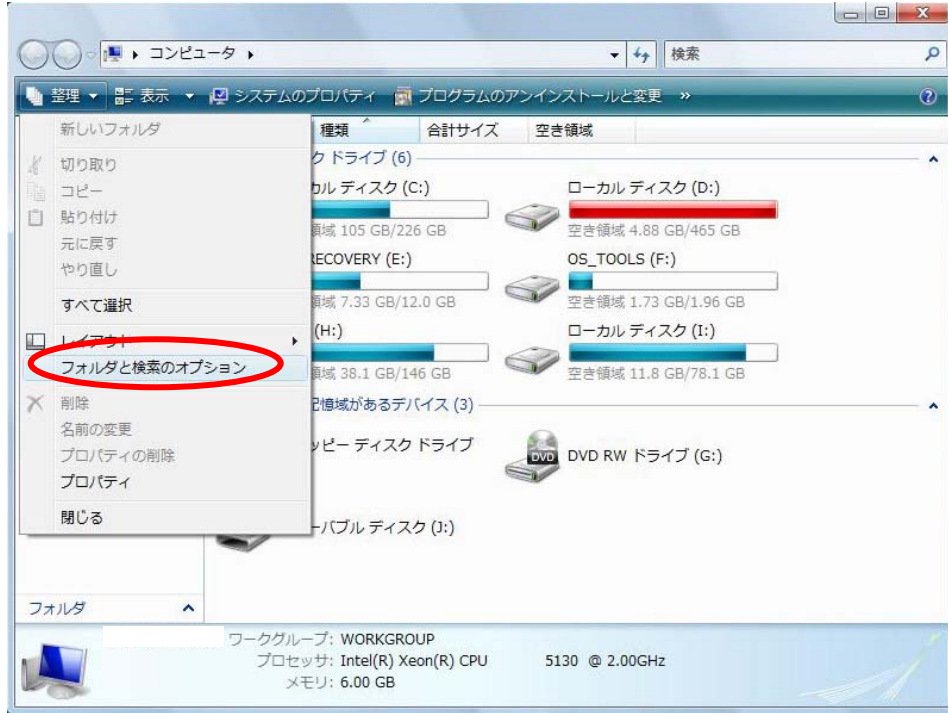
▸ コンピュータ ▸

検索

整理 ▾ 表示 ▾ システムのプロパティ プログラムのアンインストールと変更 »

新しいフォルダ
切り取り
コピー
貼り付け
元に戻す
やり直し
すべて選択
レイアウト
フォルダと検索のオプション
削除
名前の変更
プロパティの削除
プロパティ
閉じる

種類 合計サイズ 空き領域

ク ドライブ (6)

カル ディスク (C:)
領域 105 GB/226 GB

ローカル ディスク (D:)
空き領域 4.88 GB/465 GB

RECOVERY (E:)
領域 7.33 GB/12.0 GB

OS_TOOLS (F:)
空き領域 1.73 GB/1.96 GB

(H:)
領域 38.1 GB/146 GB

ローカル ディスク (I:)
空き領域 11.8 GB/78.1 GB

記憶域があるデバイス (3)

ッピー ディスク ドライブ

DVD RW ドライブ (G:)

ーバブル ディスク (J:)

フォルダ

ワークグループ: WORKGROUP
プロセッサ: Intel(R) Xeon(R) CPU 5130 @ 2.00GHz
メモリ: 6.00 GB